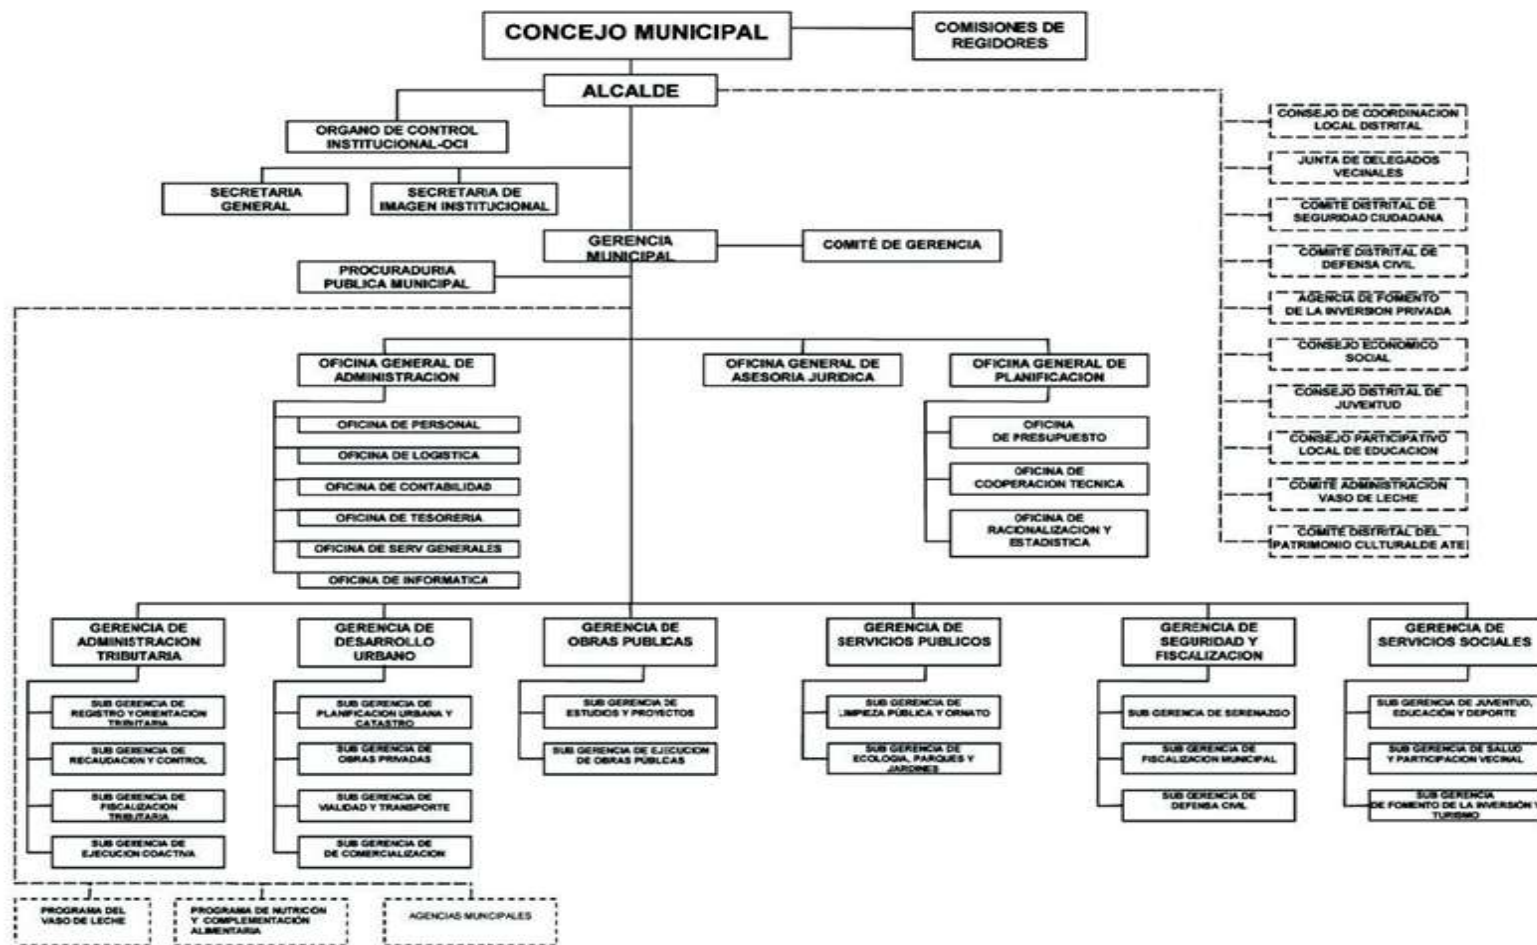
CONCEJO MUNICIPAL

COMISIONES DE REGIDORES

ALCALDE

ORGANO DE CONTROL INSTITUCIONAL-OCI

SECRETARIA GENERAL

SECRETARIA DE IMAGEN INSTITUCIONAL

GERENCIA MUNICIPAL

COMITÉ DE GERENCIA

PROCURADURIA PUBLICA MUNICIPAL

CONSEJO DE COORDINACION LOCAL DISTRITAL

JUNTA DE DELEGADOS VECINALES

COMITE DISTRITAL DE SEGURIDAD CIUDADANA

COMITE DISTRITAL DE DEFENSA CIVIL

AGENCIA DE FOMENTO DE LA INVERSION PRIVADA

CONSEJO ECONOMICO SOCIAL

CONSEJO DISTRITAL DE JUVENTUD

CONSEJO PARTICIPATIVO LOCAL DE EDUCACION

COMITE ADMINISTRACION VASO DE LECHE

COMITE DISTRITAL DEL PATRIMONIO CULTURALDE ATE

OFICINA GENERAL DE ADMINISTRACION

OFICINA DE PERSONAL

OFICINA DE LOGISTICA

OFICINA DE CONTABILIDAD

OFICINA DE TESORERIA

OFICINA DE SERV GENERALES

OFICINA DE INFORMATICA

OFICINA GENERAL DE ASESORIA JURIDICA

OFICINA GENERAL DE PLANIFICACION

OFICINA DE PRESUPUESTO

OFICINA DE COOPERACION TECNICA

OFICINA DE RACIONALIZACION Y ESTADISTICA

GERENCIA DE ADMINISTRACION TRIBUTARIA

SUB GERENCIA DE REGISTRO Y ORIENTACION TRIBUTARIA

SUB GERENCIA DE RECAUDACION Y CONTROL

SUB GERENCIA DE FISCALIZACION TRIBUTARIA

SUB GERENCIA DE EJECUCION COACTIVA

GERENCIA DE DESARROLLO URBANO

SUB GERENCIA DE PLANIFICACION URBANA Y CATASTRO

SUB GERENCIA DE OBRAS PRIVADAS

SUB GERENCIA DE VIALIDAD Y TRANSPORTE

SUB GERENCIA DE DE COMERCIALIZACION

GERENCIA DE OBRAS PUBLICAS

SUB GERENCIA DE ESTUDIOS Y PROYECTOS

SUB GERENCIA DE EJECUCION DE OBRAS PUBLICAS

GERENCIA DE SERVICIOS PUBLICOS

SUB GERENCIA DE LIMPIEZA PUBLICA Y ORNATO

SUB GERENCIA DE ECOLOGIA, PARQUES Y JARDINES

GERENCIA DE SEGURIDAD Y FISCALIZACION

SUB GERENCIA DE SERENAZGO

SUB GERENCIA DE FISCALIZACION MUNICIPAL

SUB GERENCIA DE DEFENSA CIVIL

GERENCIA DE SERVICIOS SOCIALES

SUB GERENCIA DE JUVENTUD, EDUCACION Y DEPORTE

SUB GERENCIA DE SALUD Y PARTICIPACION VECINAL

SUB GERENCIA DE FOMENTO DE LA INVERSION Y TURISMO

PROGRAMA DEL VASO DE LECHE

PROGRAMA DE NUTRICION Y COMPLEMENTACION ALIMENTARIA

AGENCIAS MUNICIPALES